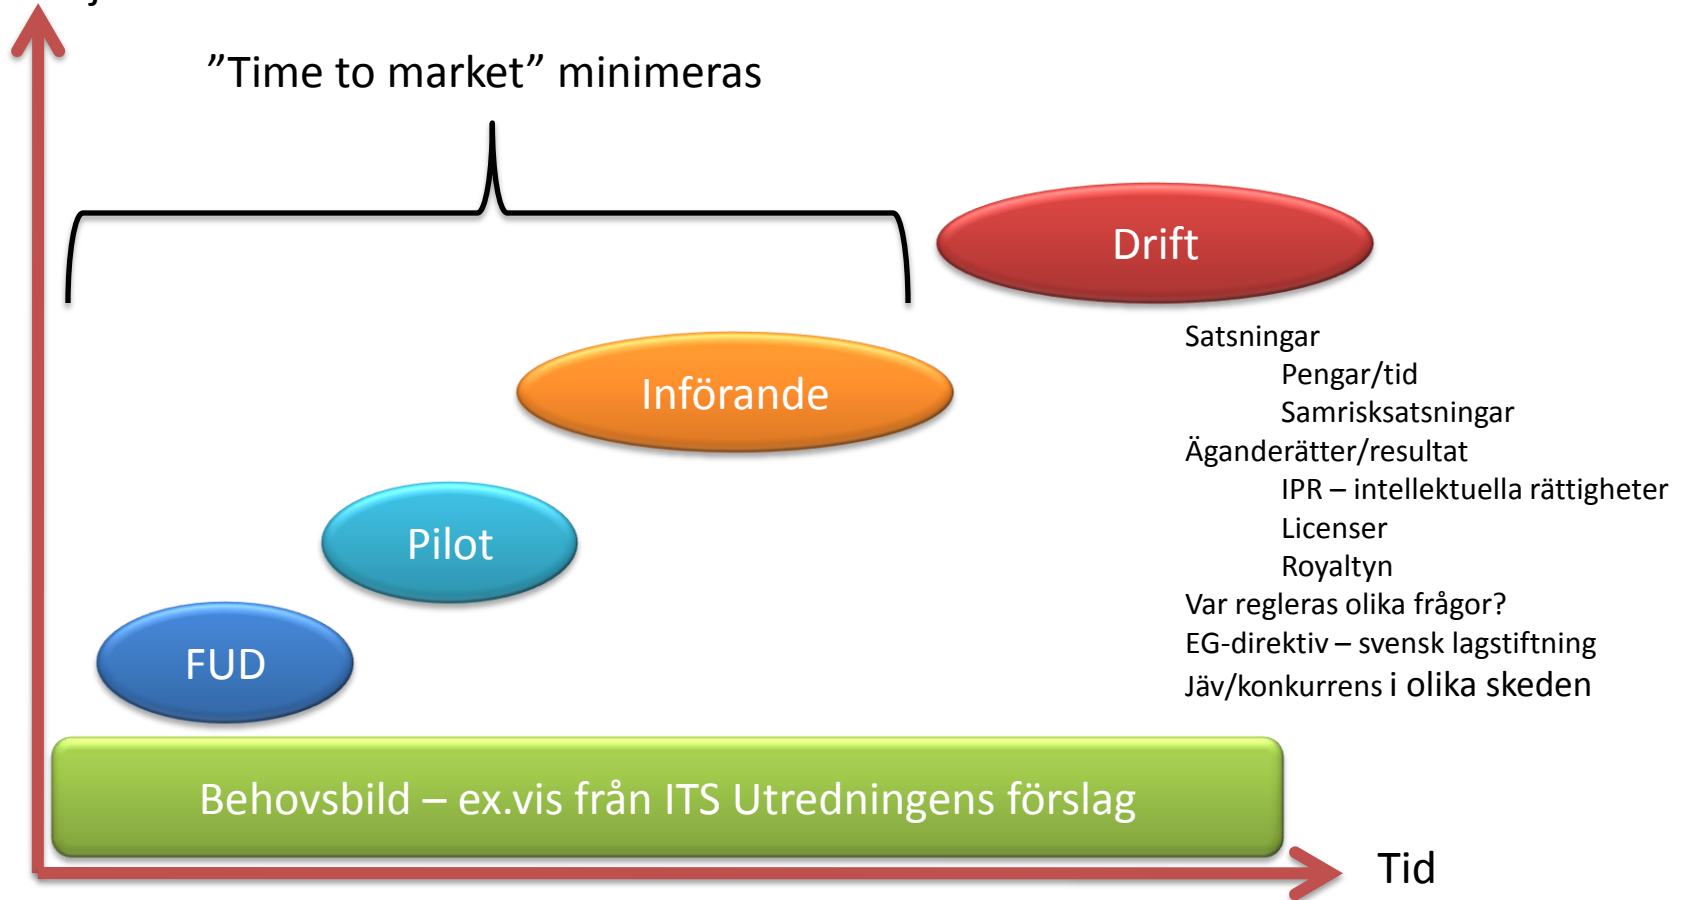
”Time to market” minimeras

Drift

Införande

Pilot

FUD

Satsningar
Pengar/tid
Samrisksatsningar
Äganderätter/resultat
IPR – intellektuella rättigheter
Licenser
Royaltyn
Var regleras olika frågor?
EG-direktiv – svensk lagstiftning
Jäv/konkurrens i olika skeden

Behovsbild – ex.vis från ITS Utredningens förslag

Tid